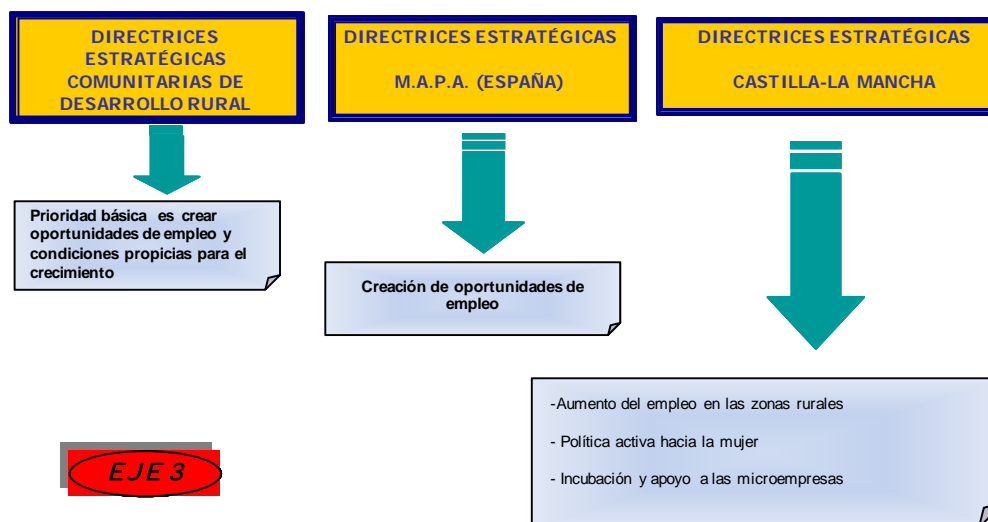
DIRECTRICES ESTRATÉGICAS COMUNITARIAS DE DESARROLLO RURAL

DIRECTRICES ESTRATÉGICAS

M.A.P.A. (ESPAÑA)

DIRECTRICES ESTRATÉGICAS

CASTILLA-LA MANCHA

Prioridad básica es crear oportunidades de empleo y condiciones propicias para el crecimiento

Creación de oportunidades de empleo

-Aumento del empleo en las zonas rurales

- Política activa hacia la mujer

- Incubación y apoyo a las microempresas

EJE 3